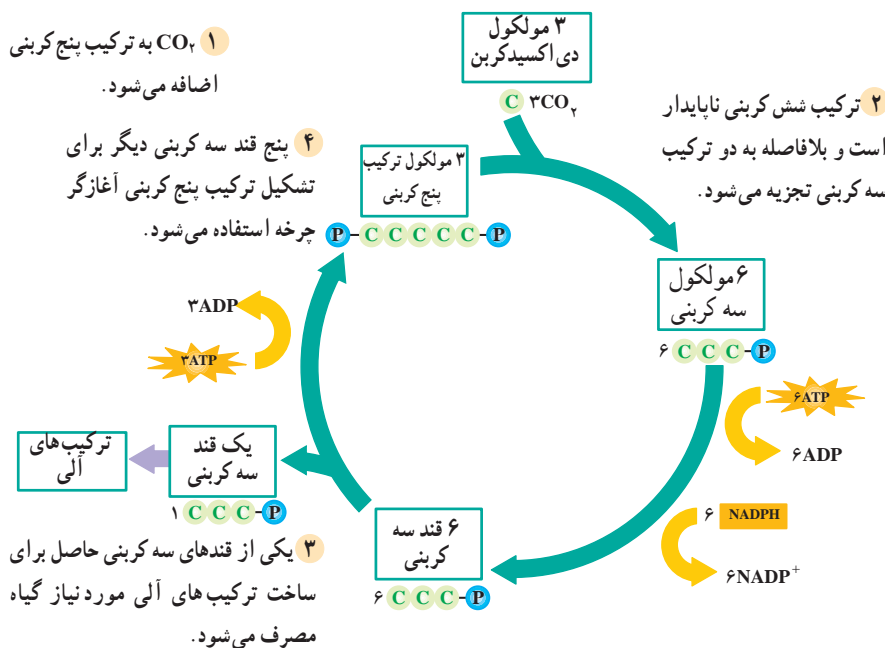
۳ مولکول دی‌اکسیدکربن

$C$ ۳$CO_۲$

۱ $CO_۲$ به ترکیب پنج کربنی اضافه می‌شود.

۲ ترکیب شش کربنی ناپایدار است و بلافاصله به دو ترکیب سه کربنی تجزیه می‌شود.

۴ پنج قند سه کربنی دیگر برای تشکیل ترکیب پنج کربنی آغازگر چرخه استفاده می‌شود.

۳ مولکول ترکیب پنج کربنی

P-CCCCC-P

۶ مولکول سه کربنی

۶ CCC-P

۳ADP

۳ATP

۶ATP

۶ADP

یک قند سه کربنی

ترکیب‌های آلی

۱ CCC-P

۶ NADPH

۶$NADP^+$

۶ قند سه کربنی

۶ CCC-P

۳ یکی از قندهای سه کربنی حاصل برای ساخت ترکیب های آلی مورد نیاز گیاه مصرف می‌شود.